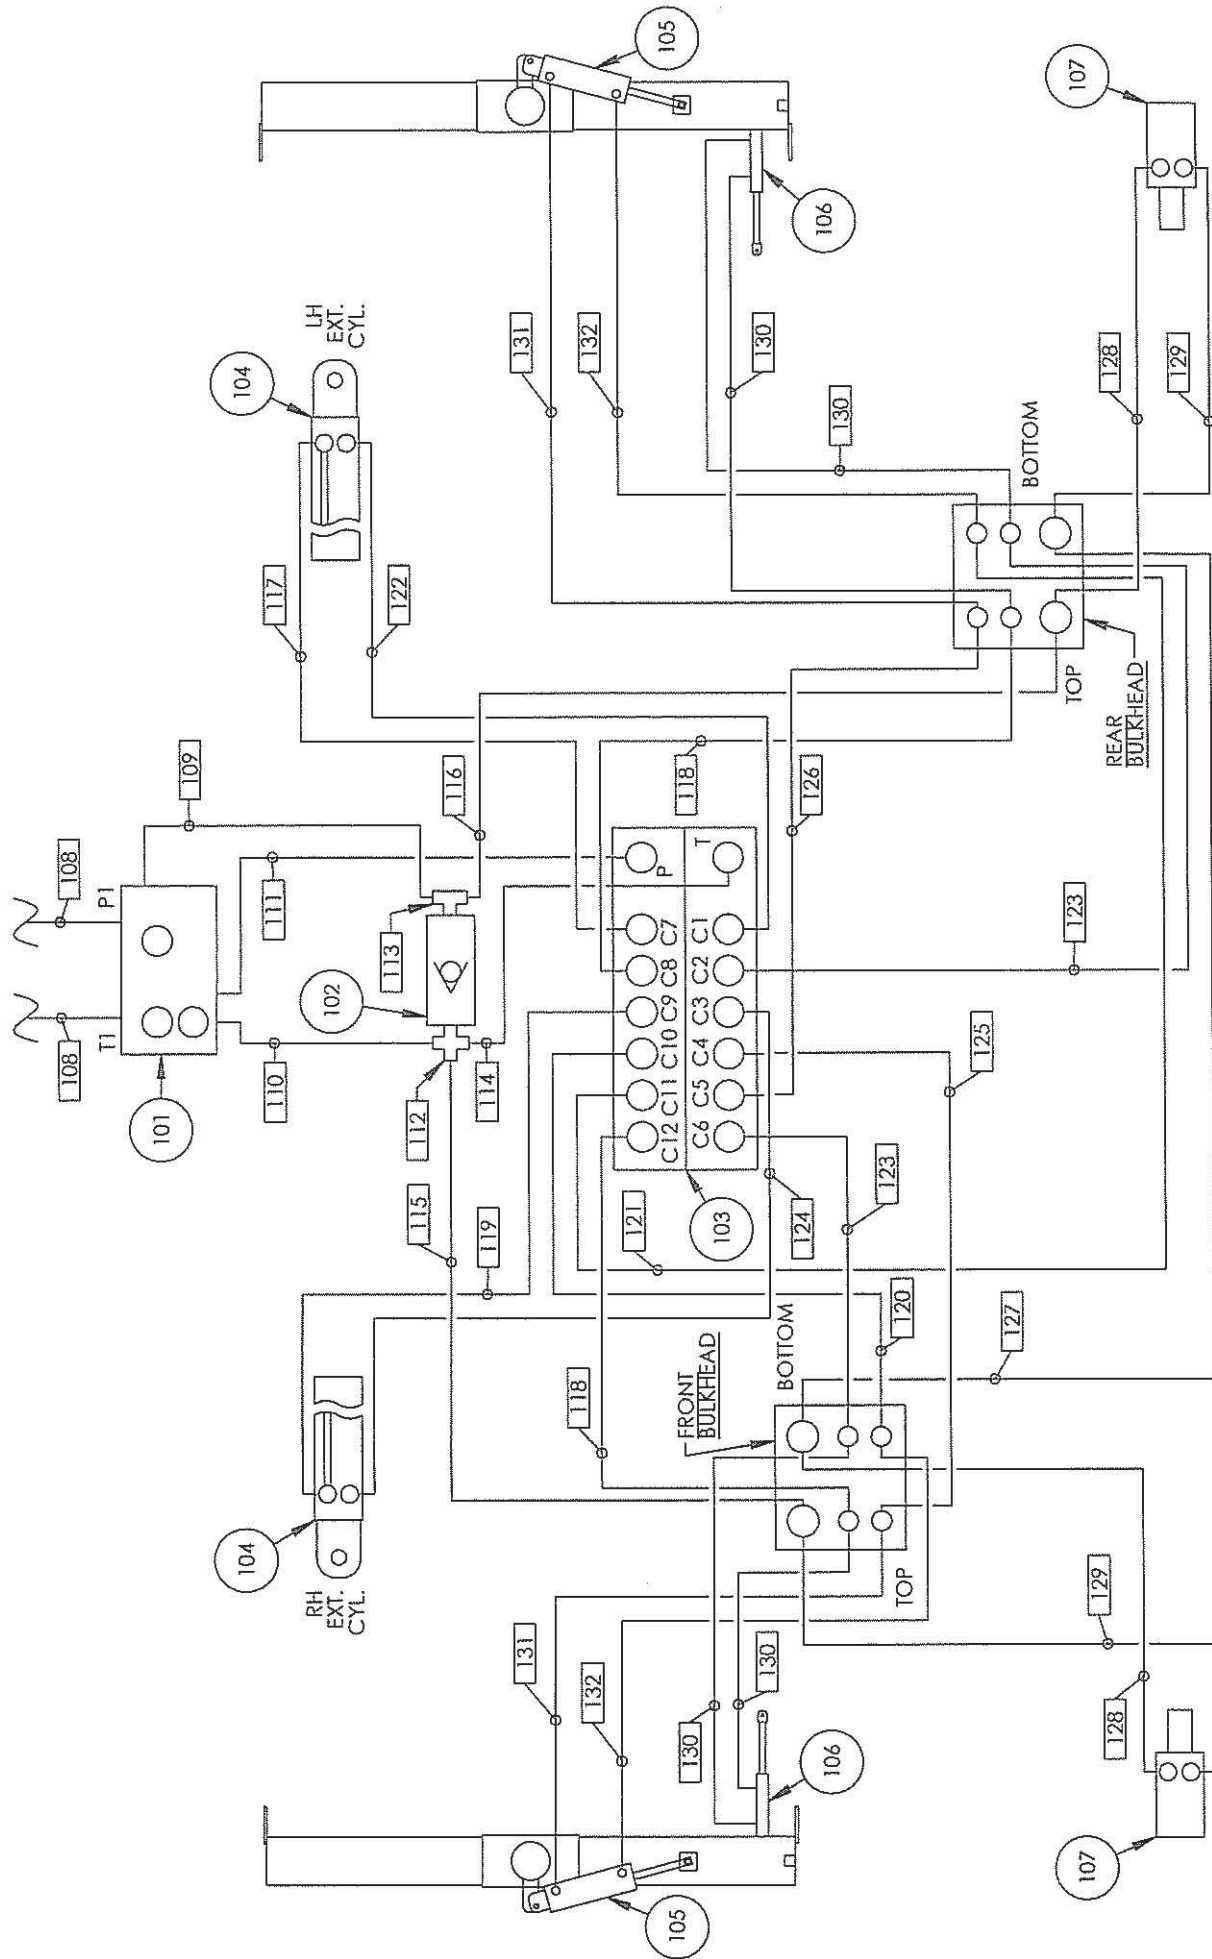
105
107
106
LH EXT. CYL.
104
131
132
130
130
128
129
BOTTOM
117
122
TOP
REAR BULKHEAD
109
116
118
126
108
P1
111
P
T
C7
C1
113
C8
C2
123
108
T1
102
C9
C3
110
112
114
C10
C4
125
101
C11
C5
C12
C6
115
119
121
103
124
123
BOTTOM
120
127
118
FRONT BULKHEAD
BOTTOM
104
RH EXT. CYL.
TOP
129
131
132
130
130
128
106
105
107